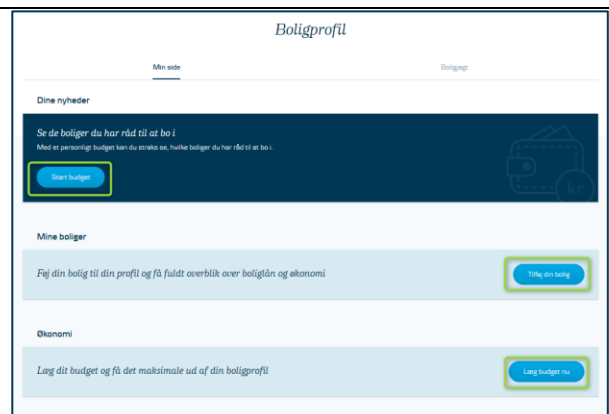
Boligprofil

Min side

Boligsøgning

Dine nyheder

Se de boliger du har råd til at bo i

Med et personligt budget kan du straks se, hvilke boliger du har råd til at bo i.

Start budget

kr

Mine boliger

Føj din bolig til din profil og få fuldt overblik over boliglån og økonomi

Tilføj din bolig

Økonomi

Læg dit budget og få det maksimale ud af din boligprofil

Læg budget nu